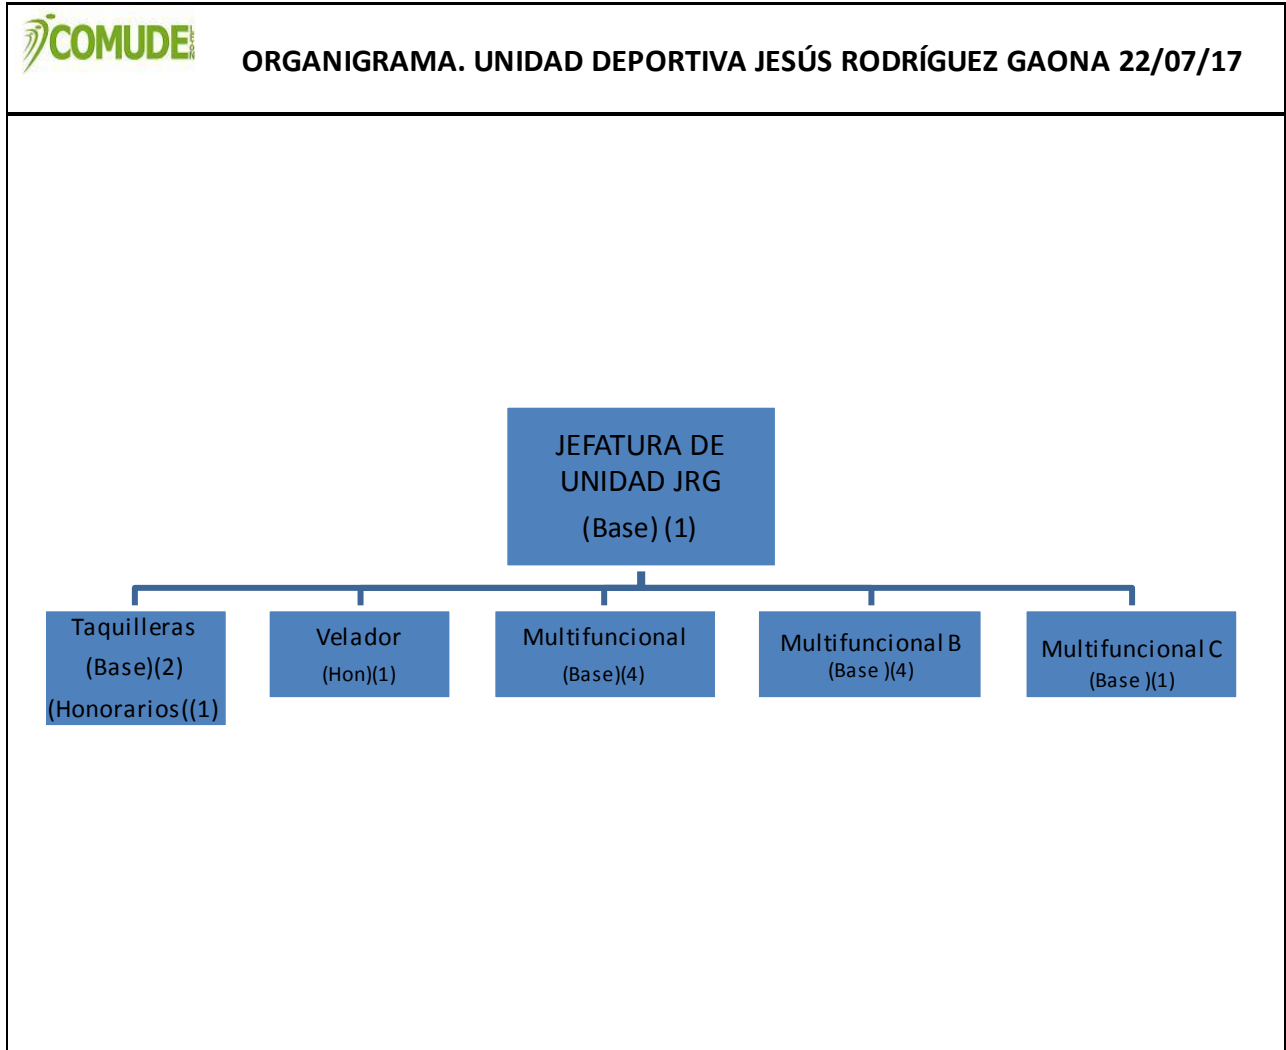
COMUDE LEÓN

ORGANIGRAMA. UNIDAD DEPORTIVA JESÚS RODRÍGUEZ GAONA 22/07/17

JEFATURA DE UNIDAD JRG
(Base) (1)

Taquilleras
(Base)(2)
(Honorarios((1)

Velador
(Hon)(1)

Multifuncional
(Base)(4)

Multifuncional B
(Base )(4)

Multifuncional C
(Base )(1)